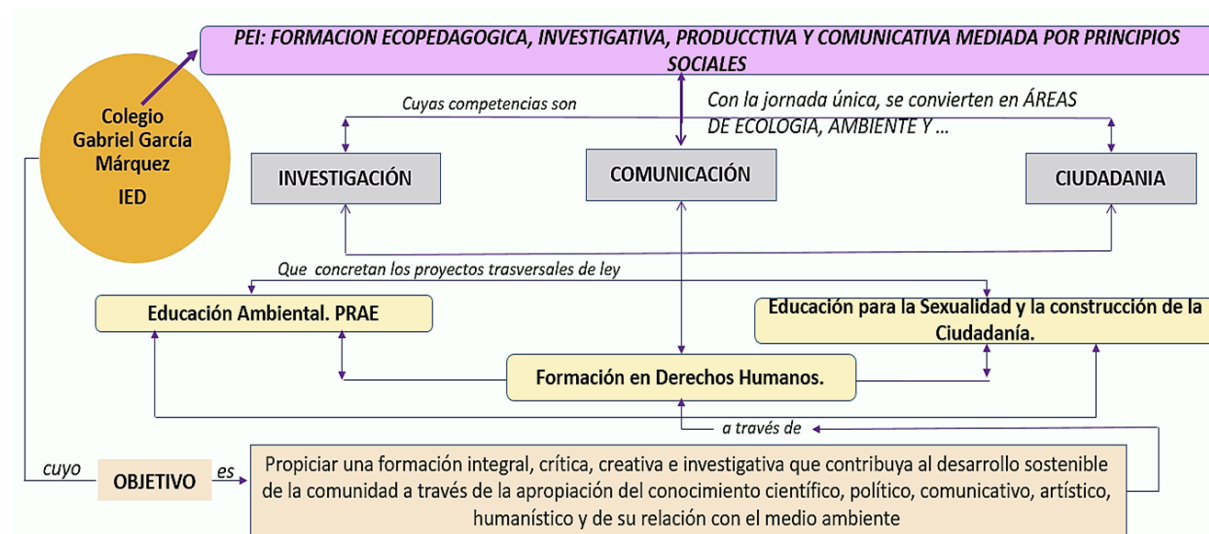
Colegio Gabriel García Márquez

IED

PEI: FORMACION ECOPEDAGOGICA, INVESTIGATIVA, PRODUCCTIVA Y COMUNICATIVA MEDIADA POR PRINCIPIOS SOCIALES

Cuyas competencias son

Con la jornada única, se convierten en ÁREAS DE ECOLOGIA, AMBIENTE Y ...

INVESTIGACIÓN

COMUNICACIÓN

CIUDADANIA

Que concretan los proyectos trasversales de ley

Educación Ambiental. PRAE

Educación para la Sexualidad y la construcción de la Ciudadanía.

Formación en Derechos Humanos.

a través de

cuyo

OBJETIVO

es

Propiciar una formación integral, crítica, creativa e investigativa que contribuya al desarrollo sostenible de la comunidad a través de la apropiación del conocimiento científico, político, comunicativo, artístico, humanístico y de su relación con el medio ambiente